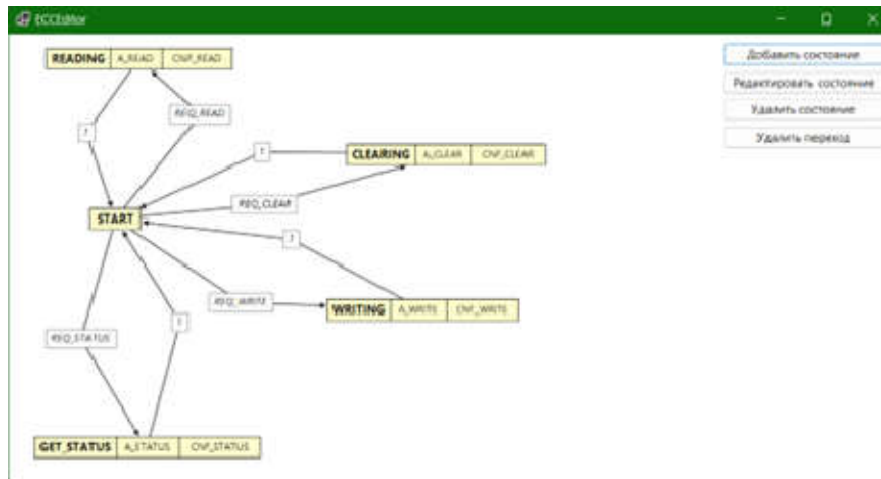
ECCEditor

Добавить состояние
Редактировать состояние
Удалить состояние
Удалить переход

READING | A_READ | CNF_READ

REQ_READ

1

1

CLEARING | A_CLEAR | CNF_CLEAR

START

REQ_CLEAR

1

REQ_WRITE

WRITING | A_WRITE | CNF_WRITE

REQ_STATUS

1

GET_STATUS | A_STATUS | CNF_STATUS